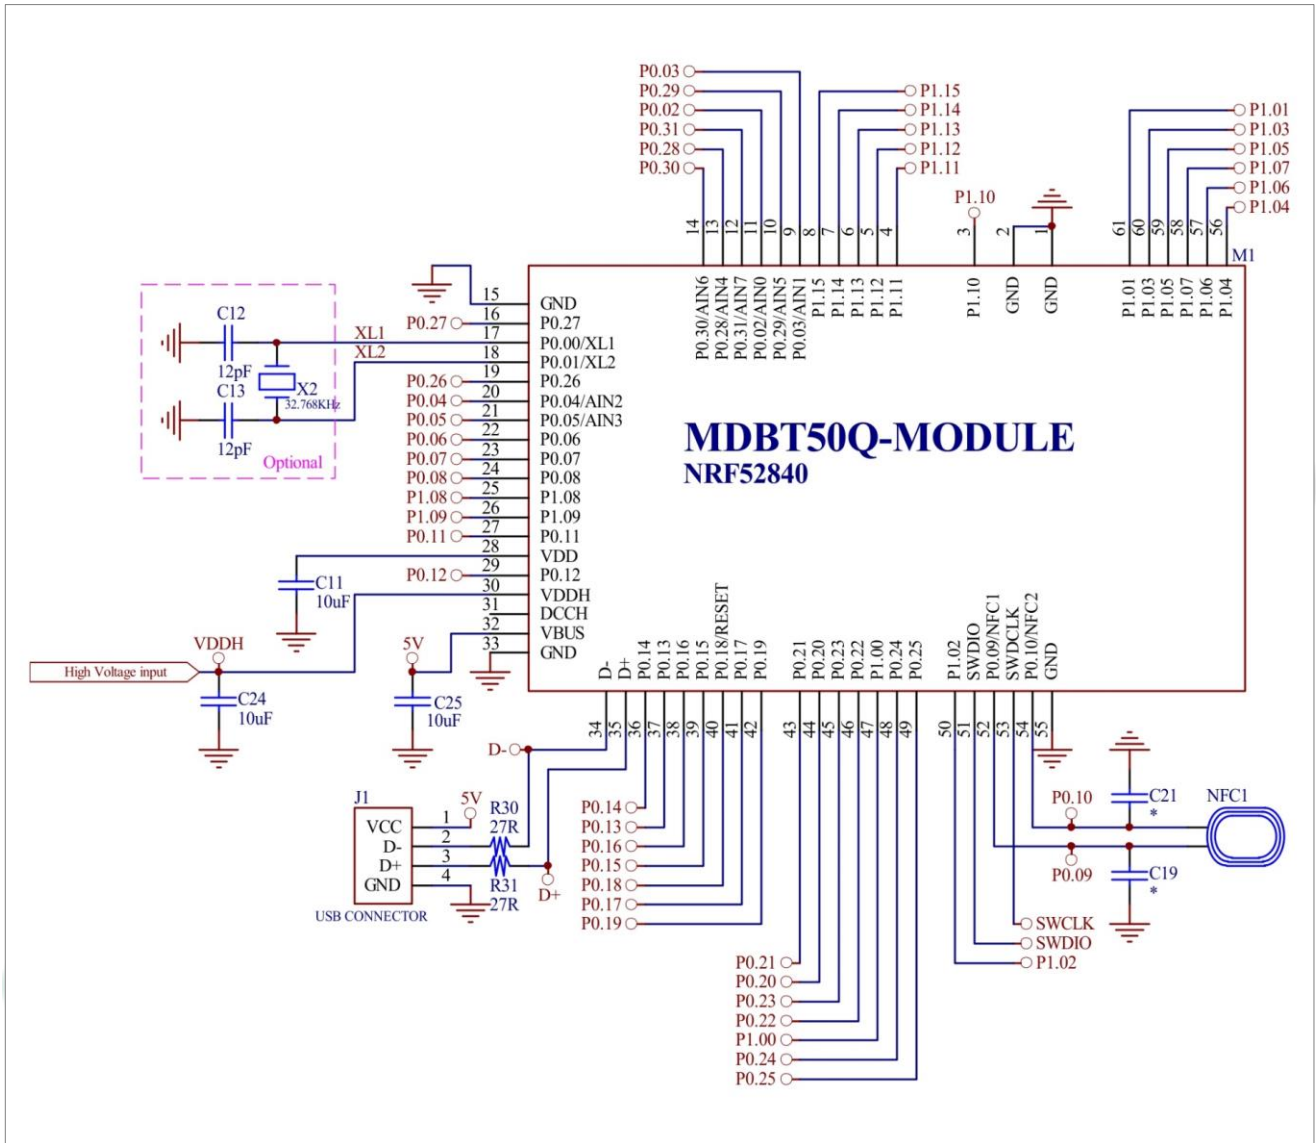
P0.03
P0.29
P0.02
P0.31
P0.28
P0.30

P1.15
P1.14
P1.13
P1.12
P1.11

P1.01
P1.03
P1.05
P1.07
P1.06
P1.04

P1.10

14 13 12 11 10 9 8 7 6 5 4 3 2 1 61 60 59 58 57 56

M1

P0.30/AIN6
P0.28/AIN4
P0.31/AIN7
P0.02/AIN0
P0.29/AIN5
P0.03/AIN1
P1.15
P1.14
P1.13
P1.12
P1.11
P1.10
GND
GND
P1.01
P1.03
P1.05
P1.07
P1.06
P1.04

C12
12pF
C13
12pF
X2
32.768KHz
Optional
XL1
XL2

15 GND
P0.27 16 P0.27
17 P0.00/XL1
18 P0.01/XL2
P0.26 19 P0.26
P0.04 20 P0.04/AIN2
P0.05 21 P0.05/AIN3
P0.06 22 P0.06
P0.07 23 P0.07
P0.08 24 P0.08
P1.08 25 P1.08
P1.09 26 P1.09
P0.11 27 P0.11
28 VDD
P0.12 29 P0.12
30 VDDH
31 DCCH
32 VBUS
33 GND

MDBT50Q-MODULE
NRF52840

C11
10uF
VDDH
High Voltage input
C24
10uF
5V
C25
10uF

D-
D+
P0.14
P0.13
P0.16
P0.15
P0.18/RESET
P0.17
P0.19
P0.21
P0.20
P0.23
P0.22
P1.00
P0.24
P0.25
P1.02
SWDIO
P0.09/NFC1
SWDCLK
P0.10/NFC2
GND

34 35 36 37 38 39 40 41 42 43 44 45 46 47 48 49 50 51 52 53 54 55

D-
J1
VCC
D-
D+
GND
1 2 3 4
5V
R30
27R
R31
27R
D+
USB CONNECTOR

P0.14
P0.13
P0.16
P0.15
P0.18
P0.17
P0.19

P0.21
P0.20
P0.23
P0.22
P1.00
P0.24
P0.25

P0.10
C21
*
NFC1
P0.09
C19
*
SWCLK
SWDIO
P1.02